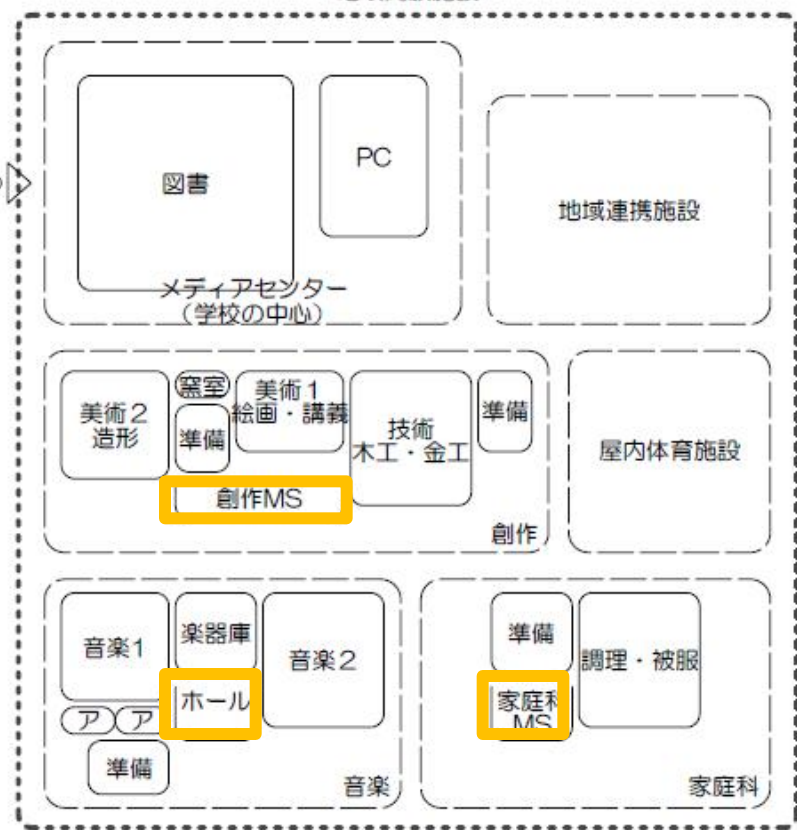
図書

PC

メディアセンター
（学校の中心）

地域連携施設

美術２
造形

窯室

準備

美術１
絵画・講義

技術
木工・金工

準備

創作MS

創作

屋内体育施設

音楽1

楽器庫

音楽２

ホール

ア

ア

準備

音楽

準備

調理・被服

家庭科
MS

家庭科